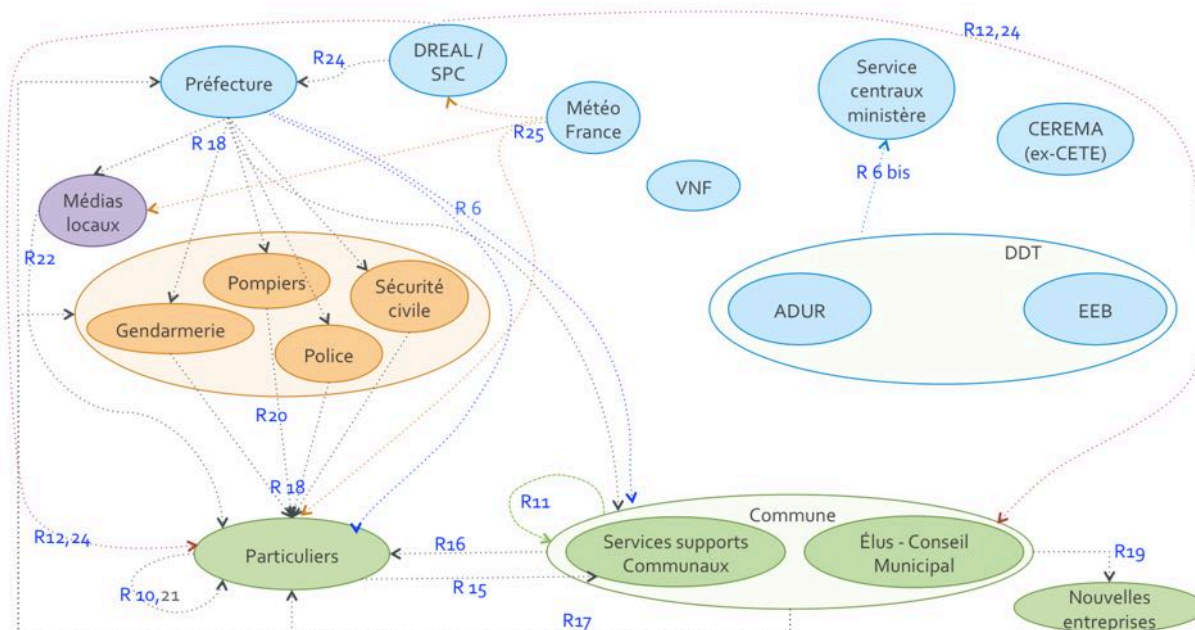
R12,24

DREAL / SPC

R24

Préfecture

Météo France

R25

Service centraux ministère

CEREMA (ex-CETE)

R 18

Médias locaux

VNF

R 6

R 6 bis

DDT

R22

Pompiers

Sécurité civile

ADUR

EEB

Gendarmerie

Police

R20

R 18

R11

Commune

R12,24

Particuliers

R16

Services supports Communaux

Élus - Conseil Municipal

R19

R 10,21

R 15

R17

Nouvelles entreprises